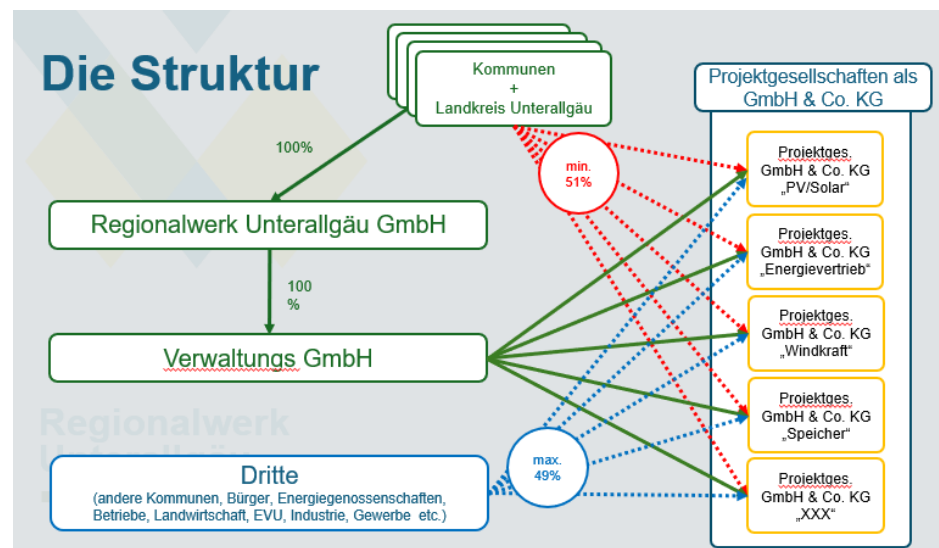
Die Struktur

Kommunen
+
Landkreis Unterallgäu

100%

Regionalwerk Unterallgäu GmbH

100 %

Verwaltungs GmbH

Dritte
(andere Kommunen, Bürger, Energiegenossenschaften, Betriebe, Landwirtschaft, EVU, Industrie, Gewerbe etc.)

min. 51%

max. 49%

Projektgesellschaften als GmbH & Co. KG

Projektges. GmbH & Co. KG „PV/Solar"

Projektges. GmbH & Co. KG „Energievertrieb"

Projektges. GmbH & Co. KG „Windkraft"

Projektges. GmbH & Co. KG „Speicher"

Projektges. GmbH & Co. KG „XXX"

Regionalwerk